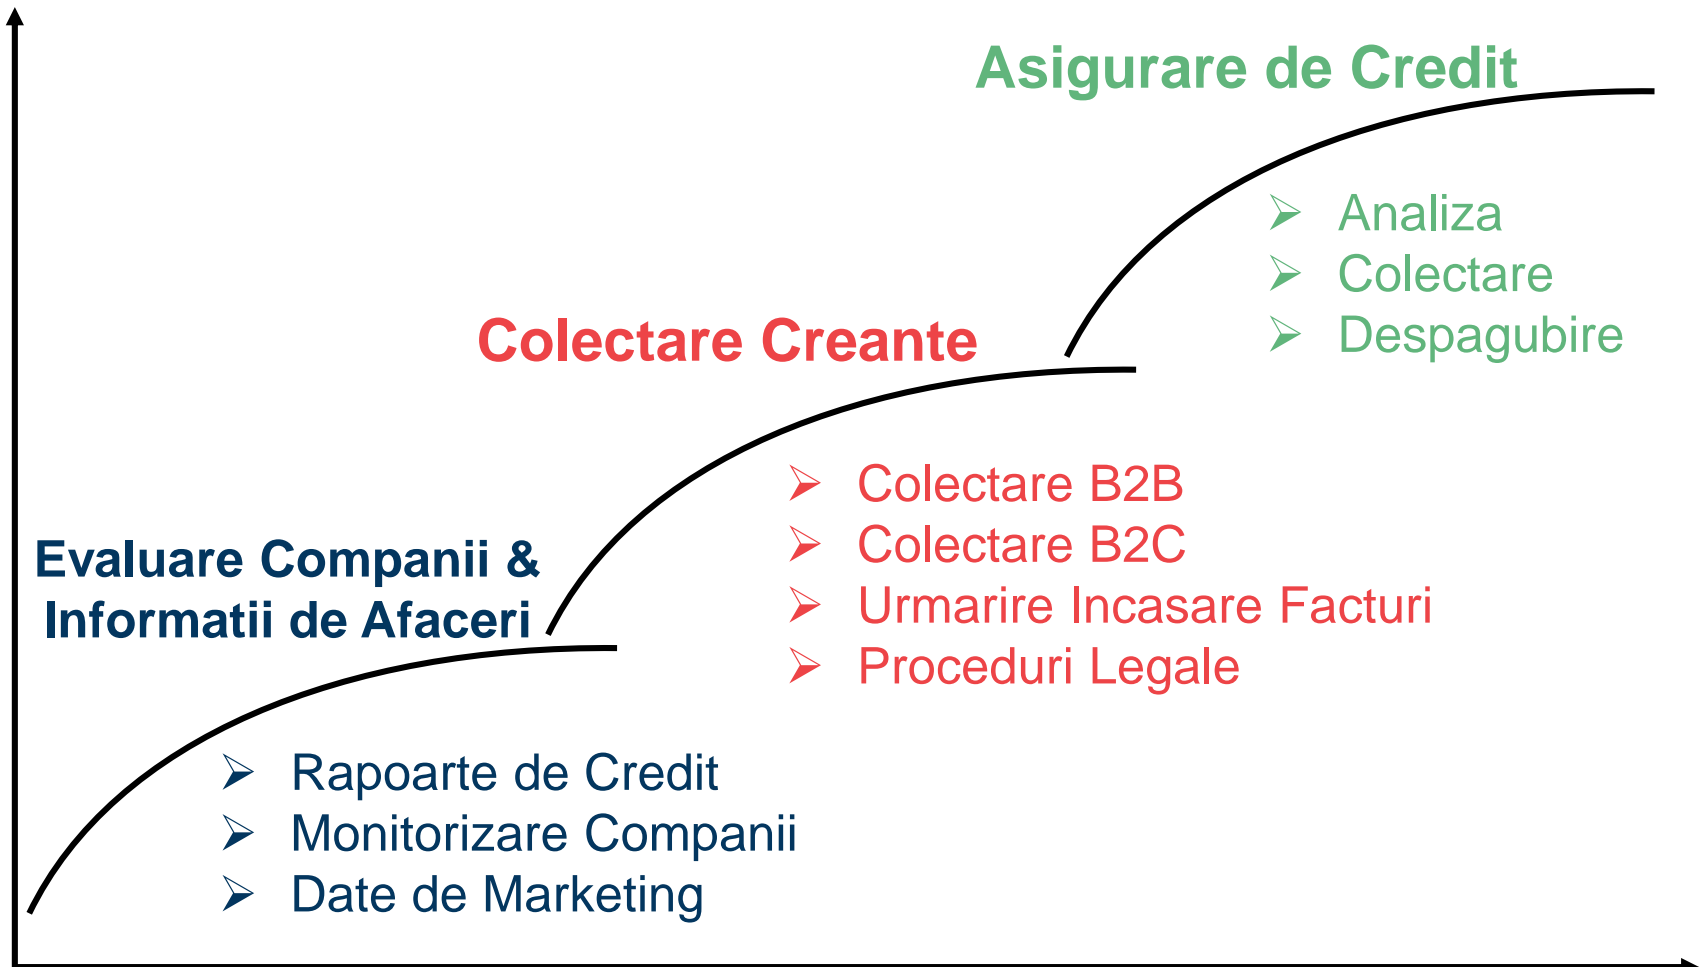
Asigurare de Credit

- Analiza
- Colectare
- Despagubire

Colectare Creante

- Colectare B2B
- Colectare B2C
- Urmarire Incasare Facturi
- Proceduri Legale

Evaluare Companii & Informatii de Afaceri

- Rapoarte de Credit
- Monitorizare Companii
- Date de Marketing